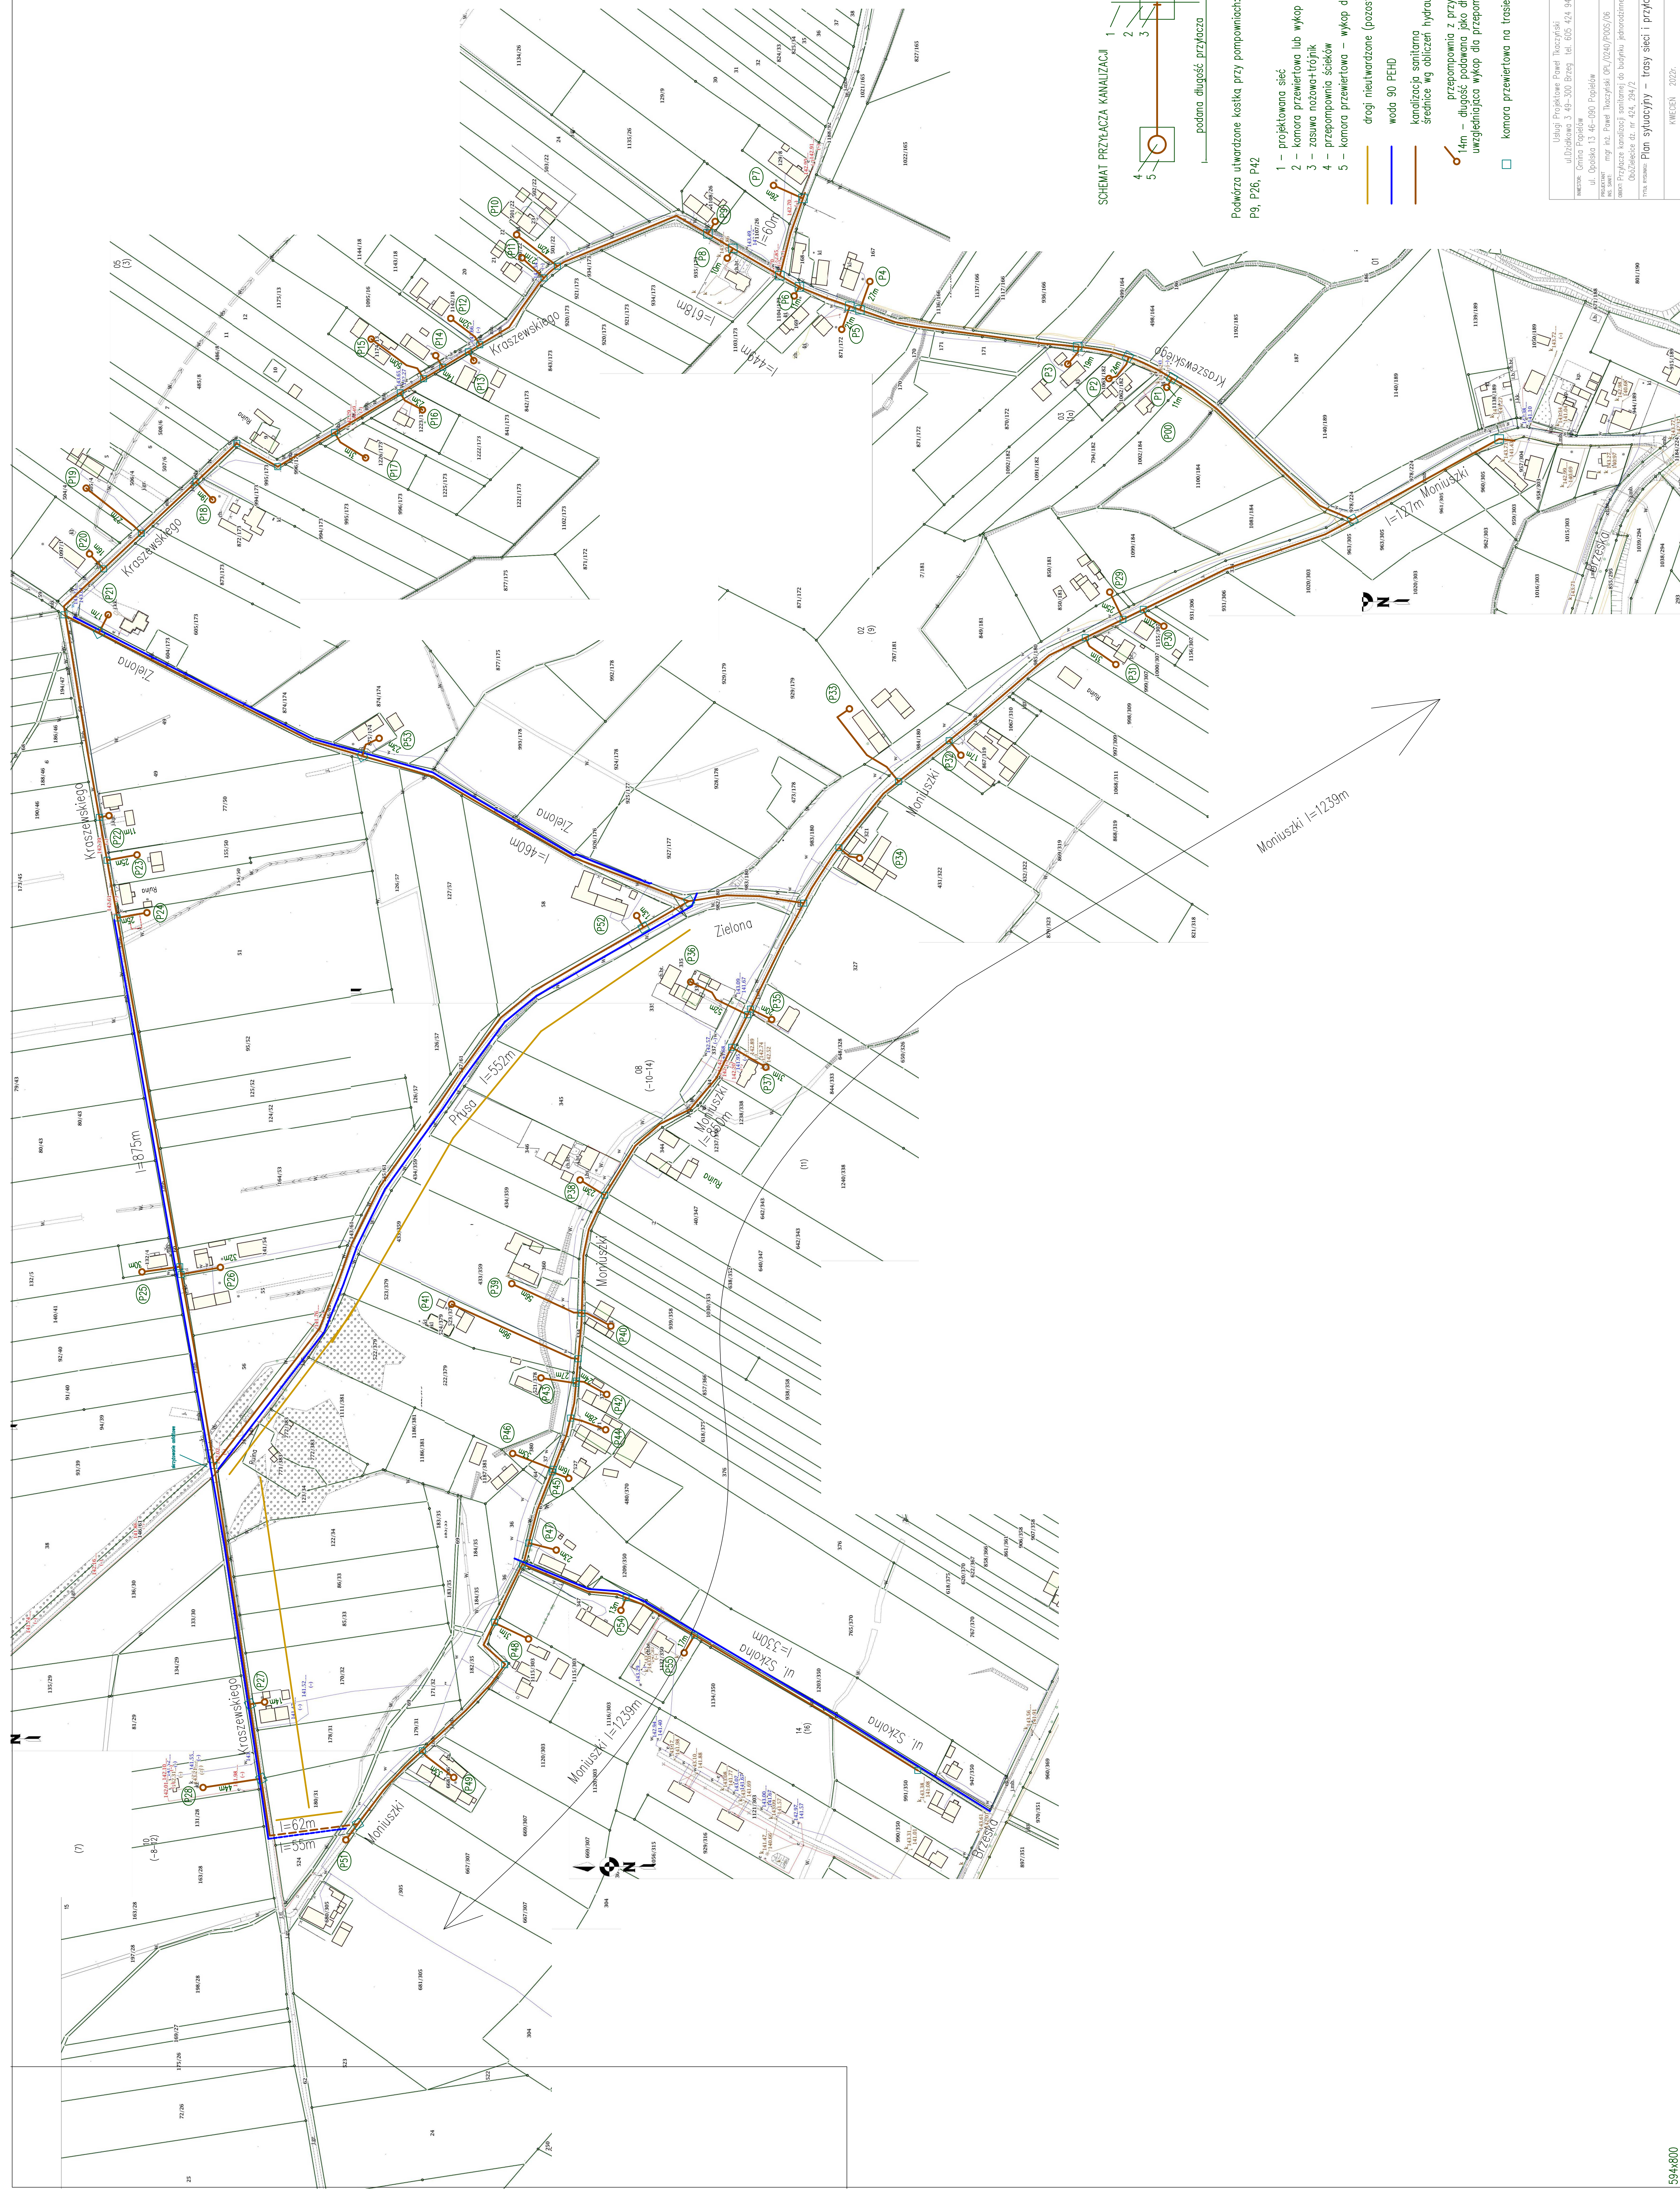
SCHEMAT PRZYŁĄCZA KANALIZACJI

1
2
3
4
5

podana długość przyłącza

Podwórza utwardzone kostką przy pompowniach:
P9, P26, P42

1 – projektowana sieć
2 – komora przewiertowa lub wykop
3 – zasuwa nożowa+trójnik
4 – przepompownia ścieków
5 – komora przewiertowa – wykop d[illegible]

drogi nieutwardzone (pozos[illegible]

woda 90 PEHD

kanalizacja sanitarna
średnice wg obliczeń hydrau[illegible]

przepompownia z przy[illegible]
14m – długość podawana jako dł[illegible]
uwzględniająca wykop dla przepom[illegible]

komora przewiertowa na trasie

Usługi Projektowe Paweł Tkaczyński
ul.Dzikiewa 3 49-300 Brzeg tel. 605 424 94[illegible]

Gmina Popielów
ul. Opolska 13 46-090 Popielów

mgr inż. Paweł Tkaczyński OPL/0240/POOS/06

Przyłącze kanalizacji sanitarnej do budynku jednorodzinn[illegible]
Obórzelce dz. nr 424, 294/2

Plan sytuacyjny – trasy sieci i przyłą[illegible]

KWIECIEŃ 2022r.

594x800

Kraszewskiego
Kraszewskiego
Kraszewskiego
Kraszewskiego
Kroszewskiego
Zielona
Zielona
Zielona
Moniuszki
Moniuszki
Moniuszki
Moniuszki
Prusa
ul. Szkolna
ul. Szkolna
Brzeska
Brzeska
Ruina
Ruina
Ruina
Ruina

l=618m
l=449m
l=60m
l=127m Moniuszki
l=875m
l=460m
l=552m
Moniuszki l=1239m
Moniuszki l=1239m
l=330m
l=62m
l=55m
l=85m

P00 P1 P2 P3 P4 P5 P6 P7 P8 P9 P10 P11 P12 P13 P14 P15 P16 P17 P18 P19 P20 P21 P22 P23 P24 P25 P26 P27 P28 P29 P30 P31 P33 P34 P35 P36 P37 P38 P39 P40 P41 P42 P43 P44 P45 P46 P47 P48 P49 P51 P52 P53 P54 P55

N